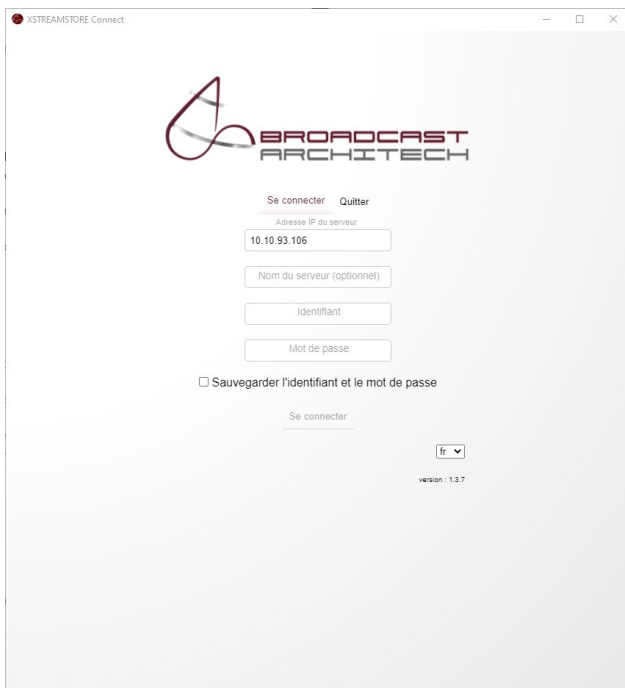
XSTREAMSTORE Connect

BROADCAST
ARCHITECH

Se connecter Quitter

Adresse IP du serveur

10.10.93.106

Nom du serveur (optionnel)

Identifiant

Mot de passe

Sauvegarder l'identifiant et le mot de passe

Se connecter

fr

version : 1.3.7